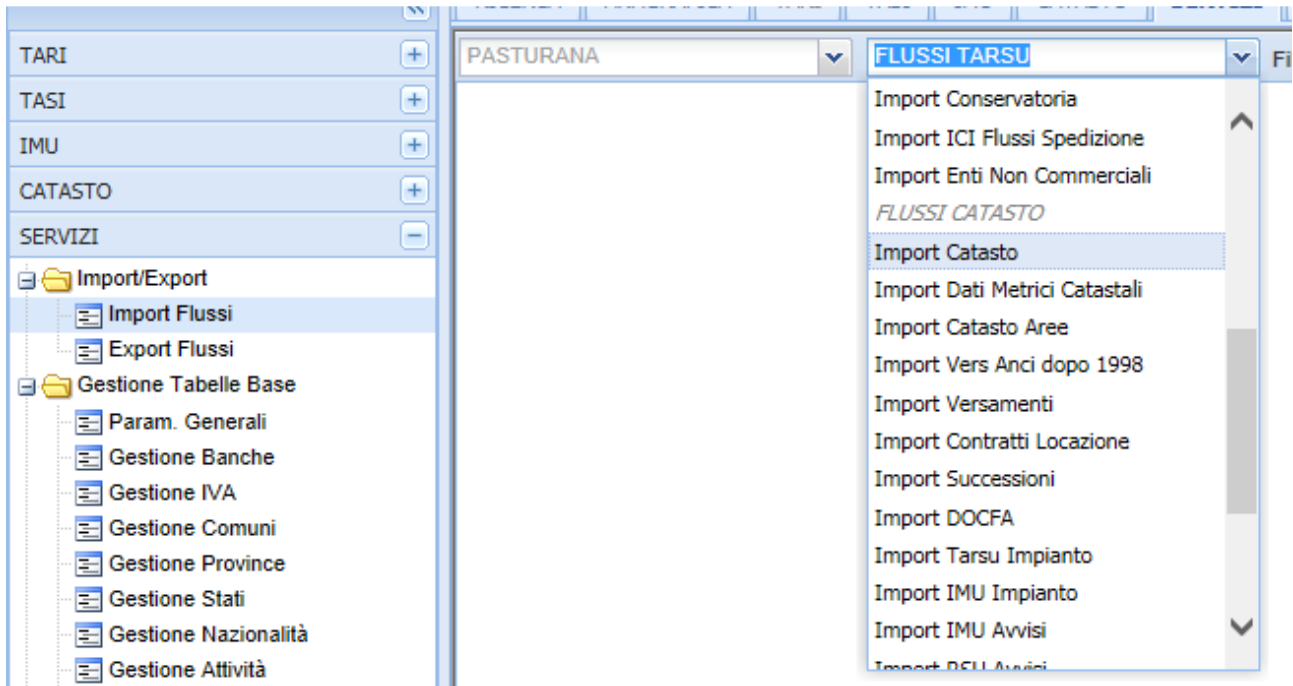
TARI
TASI
IMU
CATASTO
SERVIZI

Import/Export
Import Flussi
Export Flussi
Gestione Tabelle Base
Param. Generali
Gestione Banche
Gestione IVA
Gestione Comuni
Gestione Province
Gestione Stati
Gestione Nazionalità
Gestione Attività

PASTURANA
FLUSSI TARSU
Fi

Import Conservatoria
Import ICI Flussi Spedizione
Import Enti Non Commerciali
FLUSSI CATASTO
Import Catasto
Import Dati Metrici Catastali
Import Catasto Aree
Import Vers Anci dopo 1998
Import Versamenti
Import Contratti Locazione
Import Successioni
Import DOCFA
Import Tarsu Impianto
Import IMU Impianto
Import IMU Avvisi
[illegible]